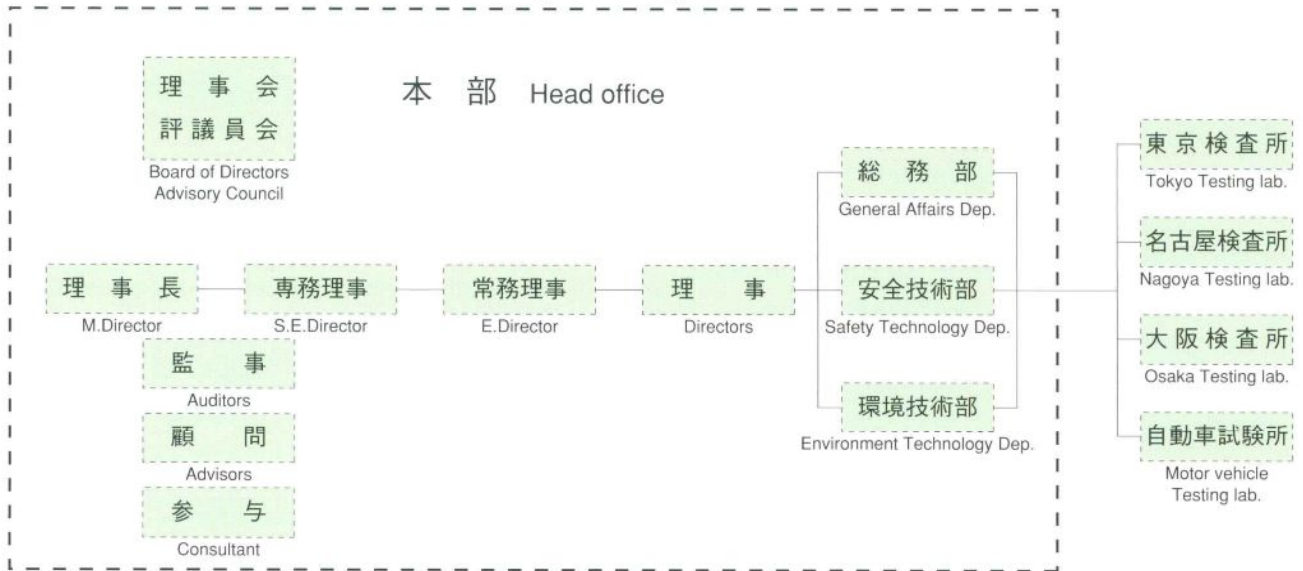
本 部 Head office

理 事 会
評議員会
Board of Directors
Advisory Council

理 事 長
M.Director

専務理事
S.E.Director

常務理事
E.Director

理 事
Directors

監 事
Auditors

顧 問
Advisors

参 与
Consultant

総 務 部
General Affairs Dep.

安全技術部
Safety Technology Dep.

環境技術部
Environment Technology Dep.

東京検査所
Tokyo Testing lab.

名古屋検査所
Nagoya Testing lab.

大阪検査所
Osaka Testing lab.

自動車試験所
Motor vehicle Testing lab.